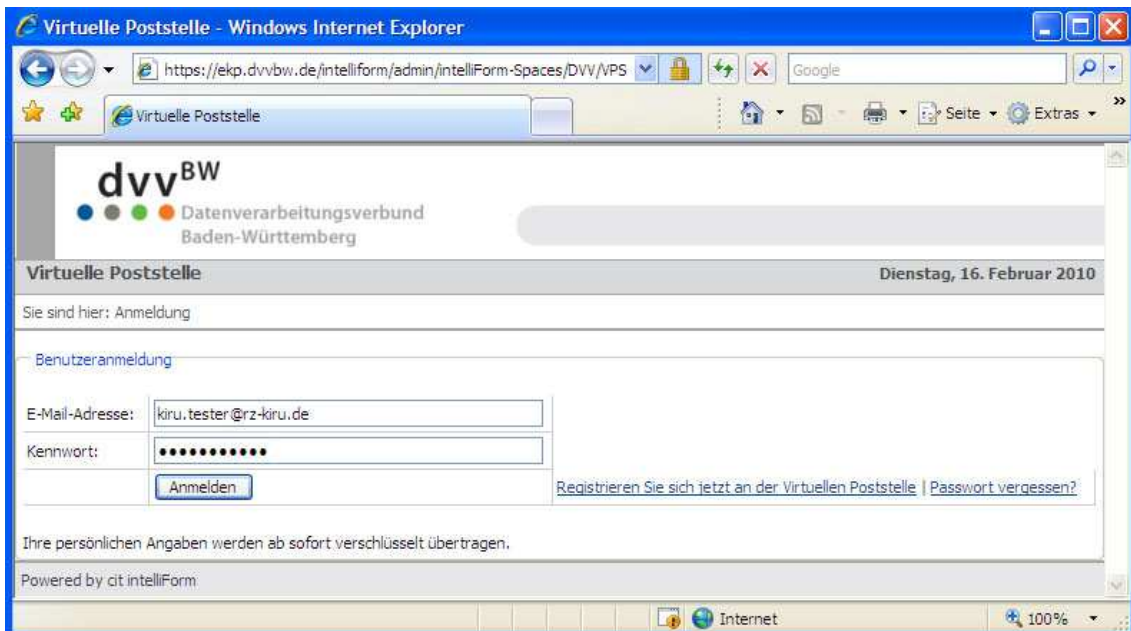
Virtuelle Poststelle - Windows Internet Explorer

https://ekp.dvvbw.de/intelliform/admin/intelliForm-Spaces/DVV/VPS

Google

Virtuelle Poststelle

Seite ▾ Extras ▾

dvv$^{BW}$
Datenverarbeitungsverbund
Baden-Württemberg

Virtuelle Poststelle

Dienstag, 16. Februar 2010

Sie sind hier: Anmeldung

Benutzeranmeldung

| E-Mail-Adresse: | kiru.tester@rz-kiru.de |
|---|---|
| Kennwort: | ••••••••••• |
| | Anmelden |

Registrieren Sie sich jetzt an der Virtuellen Poststelle | Passwort vergessen?

Ihre persönlichen Angaben werden ab sofort verschlüsselt übertragen.

Powered by cit intelliForm

Internet

100%